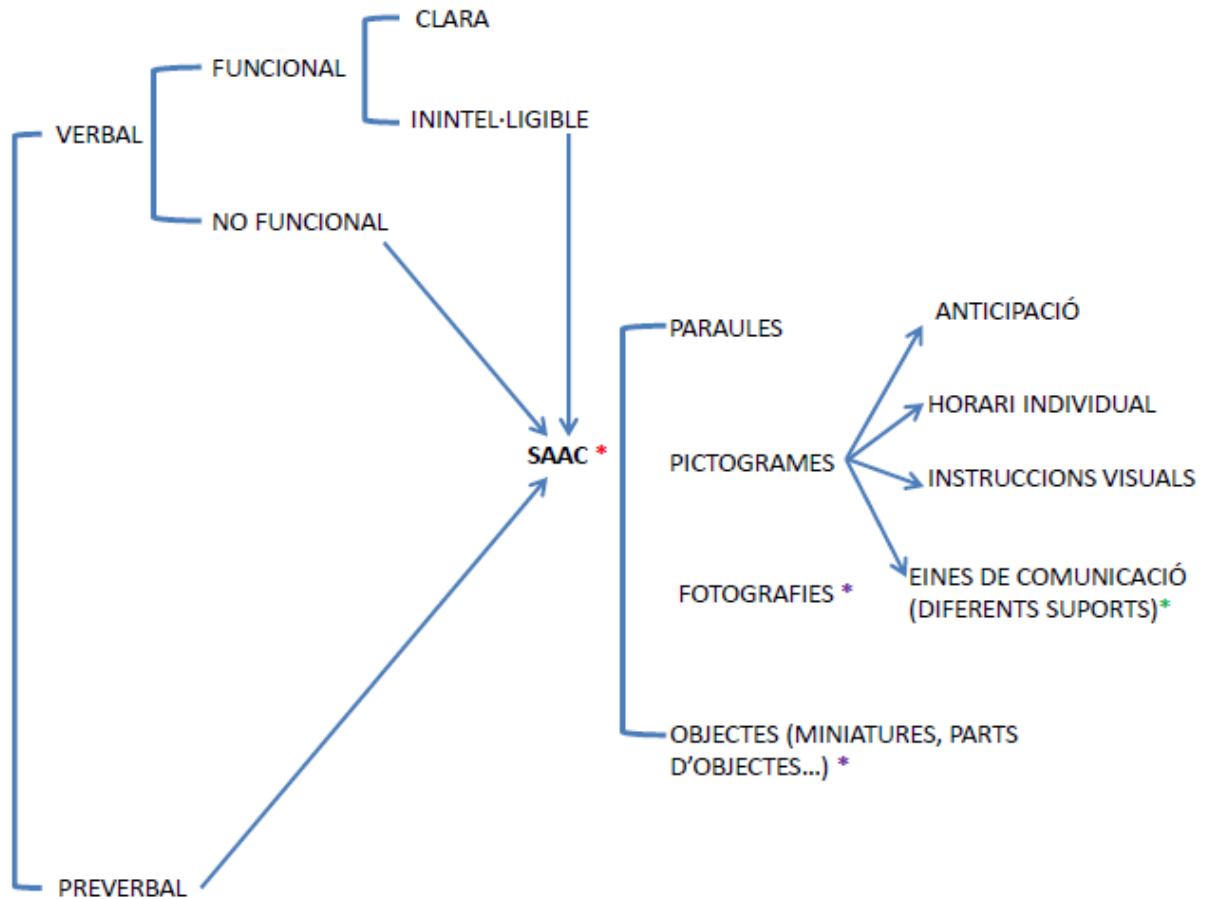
VERBAL

FUNCIONAL

CLARA

ININTEL·LIGIBLE

NO FUNCIONAL

PREVERBAL

SAAC *

PARAULES

PICTOGRAMES

FOTOGRAFIES *

OBJECTES (MINIATURES, PARTS D'OBJECTES...) *

ANTICIPACIÓ

HORARI INDIVIDUAL

INSTRUCCIONS VISUALS

EINES DE COMUNICACIÓ (DIFERENTS SUPORTS)*